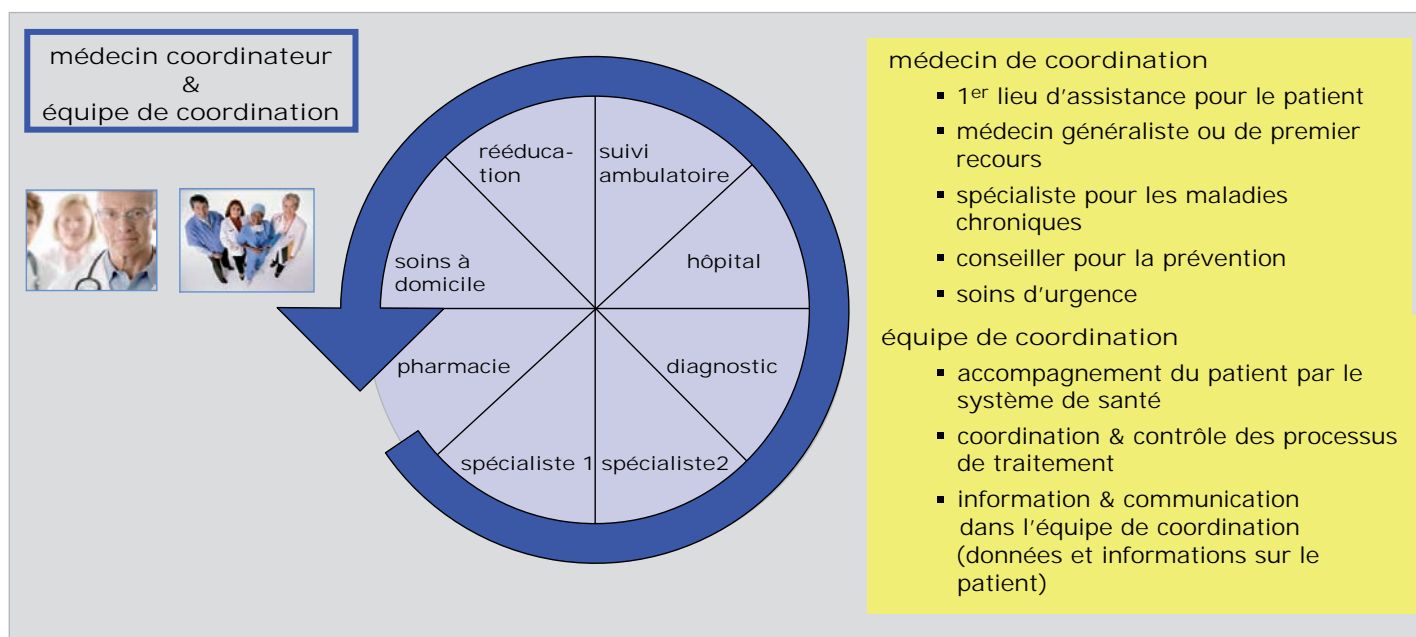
médecin coordinateur
&
équipe de coordination

rééducation

suivi ambulatoire

hôpital

diagnostic

spécialiste2

spécialiste 1

pharmacie

soins à domicile

médecin de coordination
- 1$^{er}$ lieu d'assistance pour le patient
- médecin généraliste ou de premier recours
- spécialiste pour les maladies chroniques
- conseiller pour la prévention
- soins d'urgence

équipe de coordination
- accompagnement du patient par le système de santé
- coordination & contrôle des processus de traitement
- information & communication dans l'équipe de coordination (données et informations sur le patient)